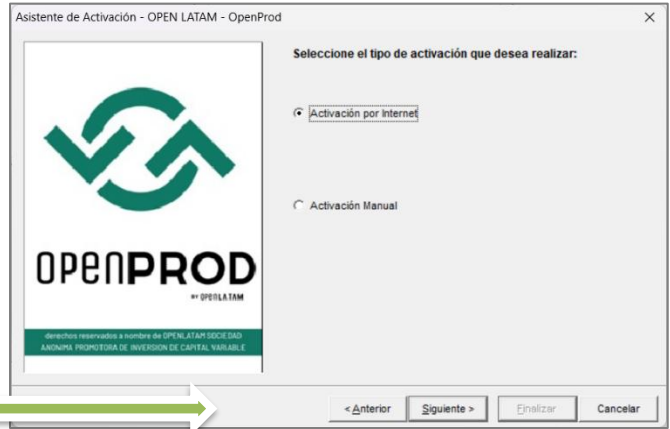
Asistente de Activación - OPEN LATAM - OpenProd

×

openPROD

BY OPENLATAM

derechos reservados a nombre de OPENLATAM SOCIEDAD ANONIMA PROMOTORA DE INVERSION DE CAPITAL VARIABLE

Seleccione el tipo de activación que desea realizar:

Activación por Internet

Activación Manual

< Anterior

Siguiente >

Finalizar

Cancelar